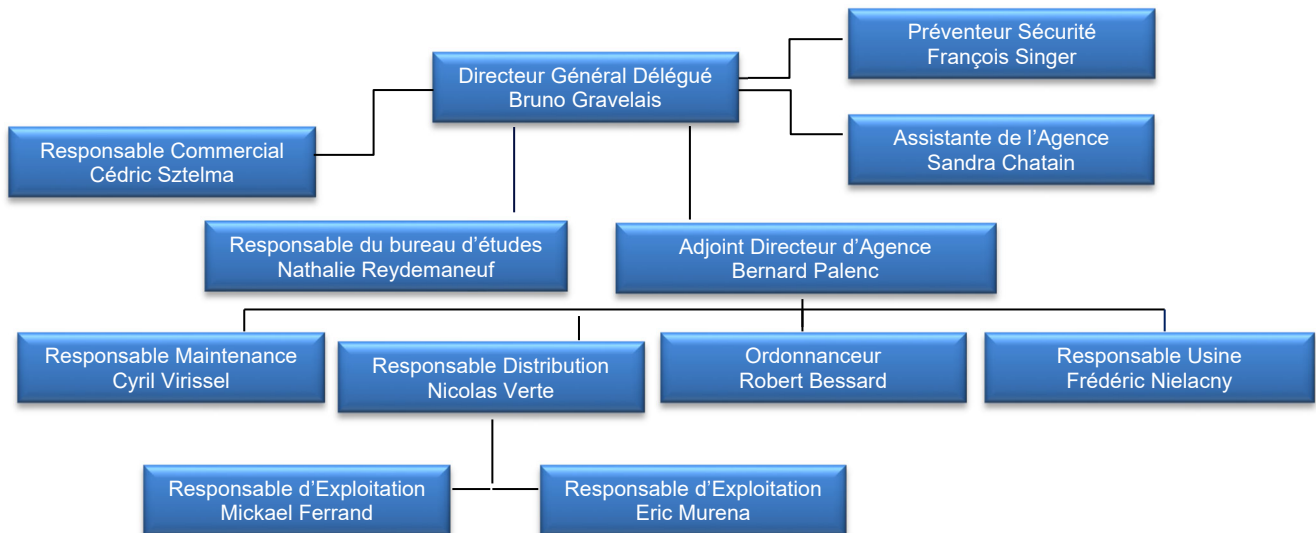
Préventeur Sécurité
François Singer

Directeur Général Délégué
Bruno Gravelais

Assistante de l’Agence
Sandra Chatain

Responsable Commercial
Cédric Sztelma

Responsable du bureau d’études
Nathalie Reydemaneuf

Adjoint Directeur d’Agence
Bernard Palenc

Responsable Maintenance
Cyril Virissel

Responsable Distribution
Nicolas Verte

Ordonnanceur
Robert Bessard

Responsable Usine
Frédéric Nielacny

Responsable d’Exploitation
Mickael Ferrand

Responsable d’Exploitation
Eric Murena